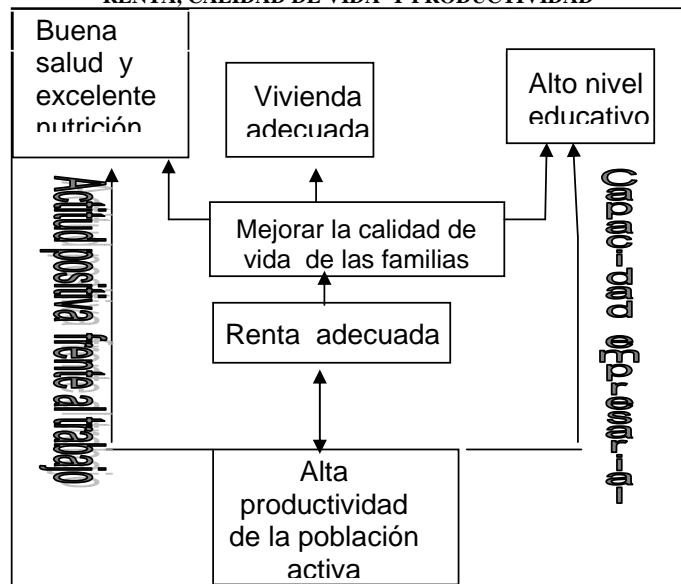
RENTA, CALIDAD DE VIDA Y PRODUCTIVIDAD

Buena salud y excelente nutrición

Vivienda adecuada

Alto nivel educativo

Actitud positiva frente al trabajo

Mejorar la calidad de vida de las familias

Capacidad empresarial

Renta adecuada

Alta productividad de la población activa